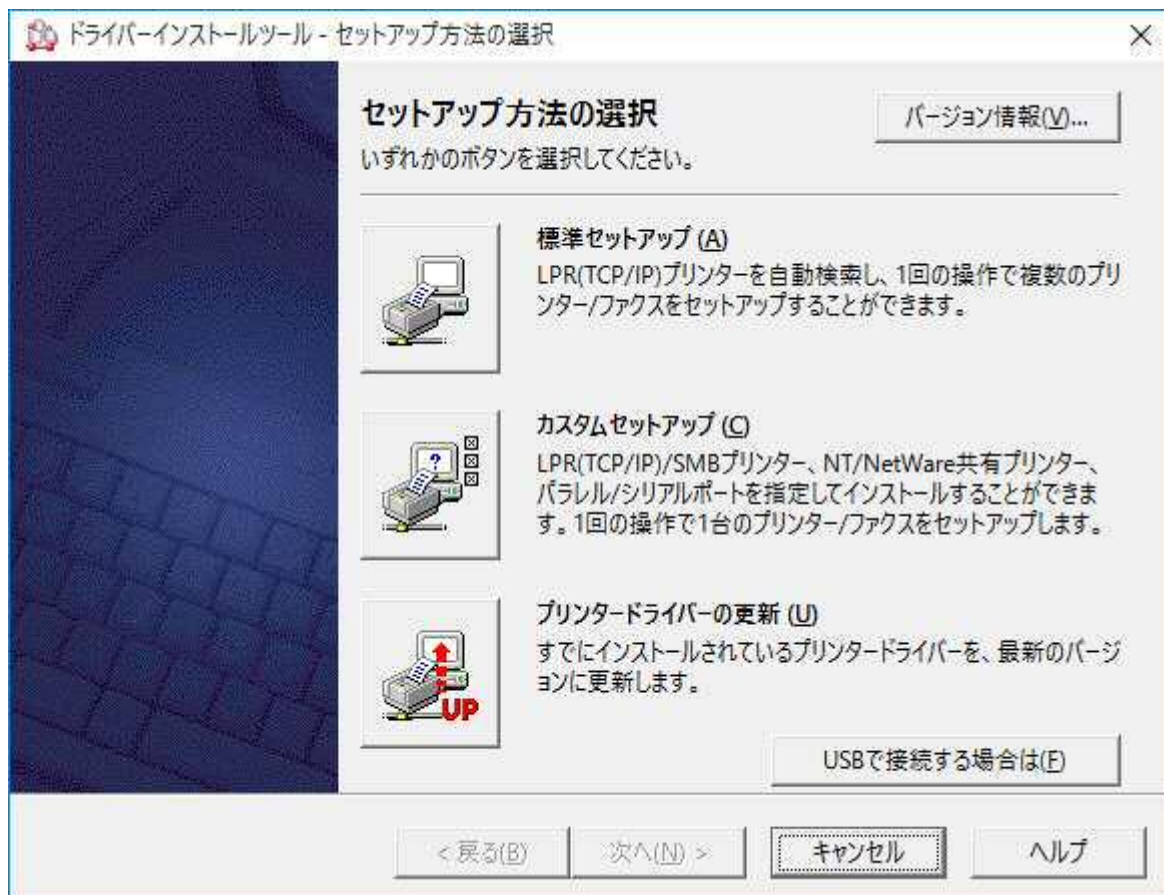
ドライバーインストールツール - セットアップ方法の選択

×

セットアップ方法の選択

いずれかのボタンを選択してください。

バージョン情報(V)...

標準セットアップ (A)

LPR(TCP/IP)プリンターを自動検索し、1回の操作で複数のプリンター/ファクスをセットアップすることができます。

カスタムセットアップ (C)

LPR(TCP/IP)/SMBプリンター、NT/NetWare共有プリンター、パラレル/シリアルポートを指定してインストールすることができます。1回の操作で1台のプリンター/ファクスをセットアップします。

プリンタードライバーの更新 (U)

すでにインストールされているプリンタードライバーを、最新のバージョンに更新します。

UP

USBで接続する場合は(F)

< 戻る(B)

次へ(N) >

キャンセル

ヘルプ